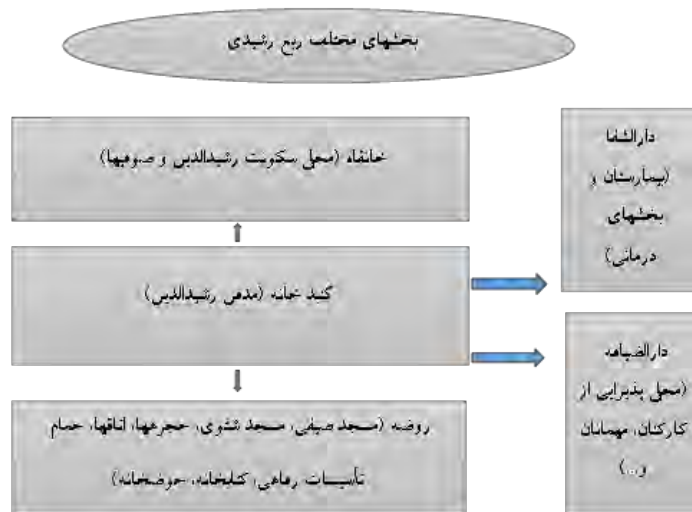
بخشهای مختلف ربع رشیدی

خانقاه (محل سکونت رشیدالدین و صوفیها)

گنبد خانه (مدفن رشیدالدین)

روضه (مسجد صیفی، مسجد شتوی، حجره‌ها، اتاقها، حمام تأسیسات رفاهی، کتابخانه، حوضخانه)

دارالشفا (بیمارستان و بخشهای درمانی)

دارالضیافه (محل پذیرایی از کارکنان، مهمانان و...)